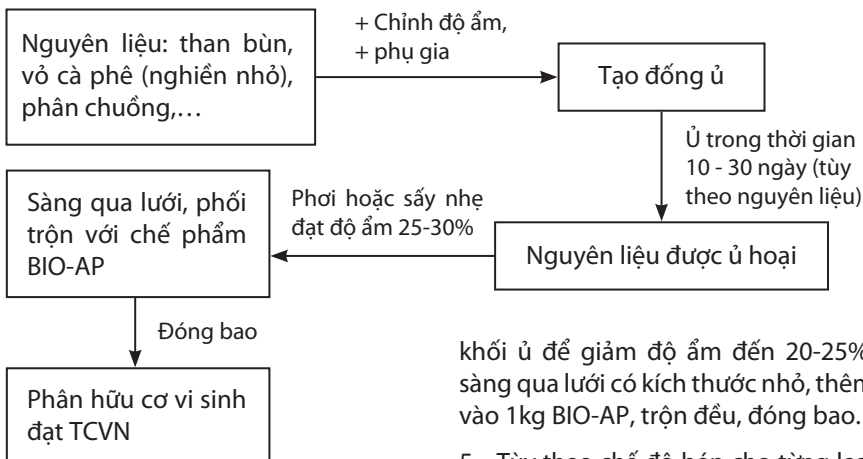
Nguyên liệu: than bùn, vỏ cà phê (nghiền nhỏ), phân chuồng,…

+ Chỉnh độ ẩm,
+ phụ gia

Tạo đống ủ

Ủ trong thời gian 10 - 30 ngày (tùy theo nguyên liệu)

Nguyên liệu được ủ hoại

Phơi hoặc sấy nhẹ đạt độ ẩm 25-30%

Sàng qua lưới, phối trộn với chế phẩm BIO-AP

Đóng bao

Phân hữu cơ vi sinh đạt TCVN

khối ủ để giảm độ ẩm đến 20-25% sàng qua lưới có kích thước nhỏ, thêm vào 1kg BIO-AP, trộn đều, đóng bao.

5. Tùy theo chế độ bón cho từng loạ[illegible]